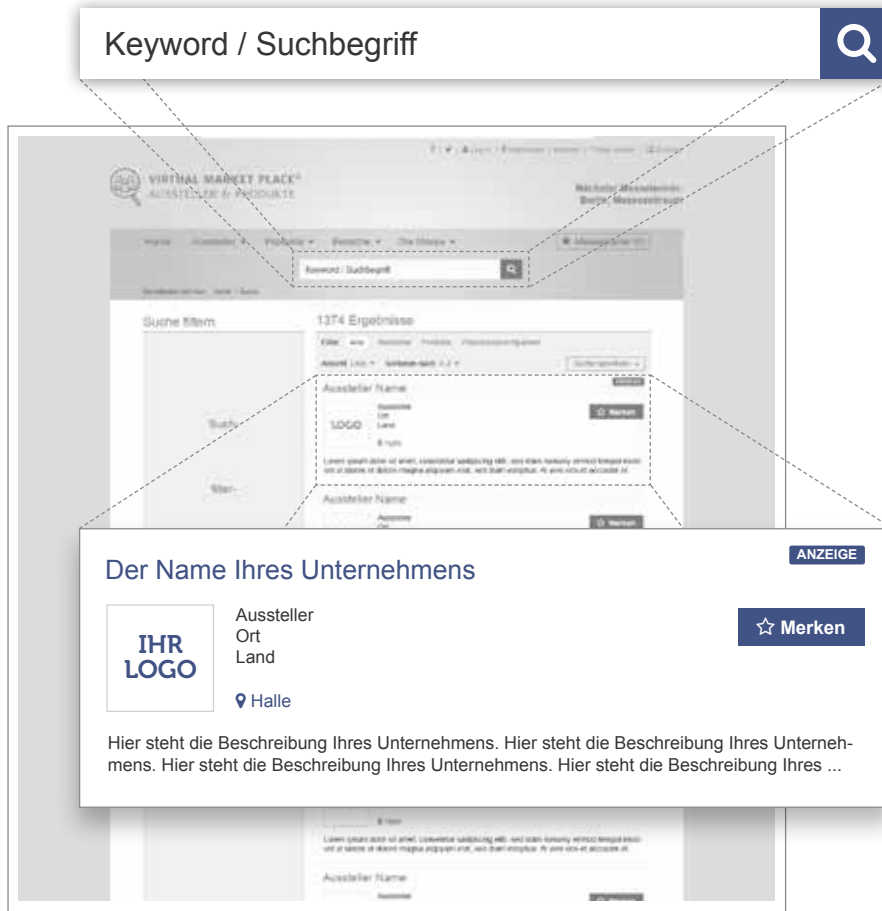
Keyword / Suchbegriff

VIRTUAL MARKET PLACE®
AUSSTELLER & PRODUKTE

Nächste Messetermin
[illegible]

Home   Aussteller ▾   Produkte ▾   Besucher ▾   Die Messe ▾

Keyword / Suchbegriff

Suche filtern

1374 Ergebnisse

Aussteller Name

LOGO

Aussteller
Ort
Land

☆ Merken

Lorem ipsum dolor sit amet, consetetur sadipscing elitr, sed diam nonumy eirmod tempor invidunt ut labore et dolore magna aliquyam erat, sed diam voluptua. At vero eos et accusam et

Aussteller Name

ANZEIGE

Der Name Ihres Unternehmens

IHR LOGO

Aussteller
Ort
Land

☆ Merken

Halle

Hier steht die Beschreibung Ihres Unternehmens. Hier steht die Beschreibung Ihres Unternehmens. Hier steht die Beschreibung Ihres Unternehmens. Hier steht die Beschreibung Ihres ...

Lorem ipsum dolor sit amet, consetetur sadipscing elitr, sed diam nonumy eirmod tempor invidunt ut labore et dolore magna aliquyam erat, sed diam voluptua. At vero eos et accusam et

Aussteller Name